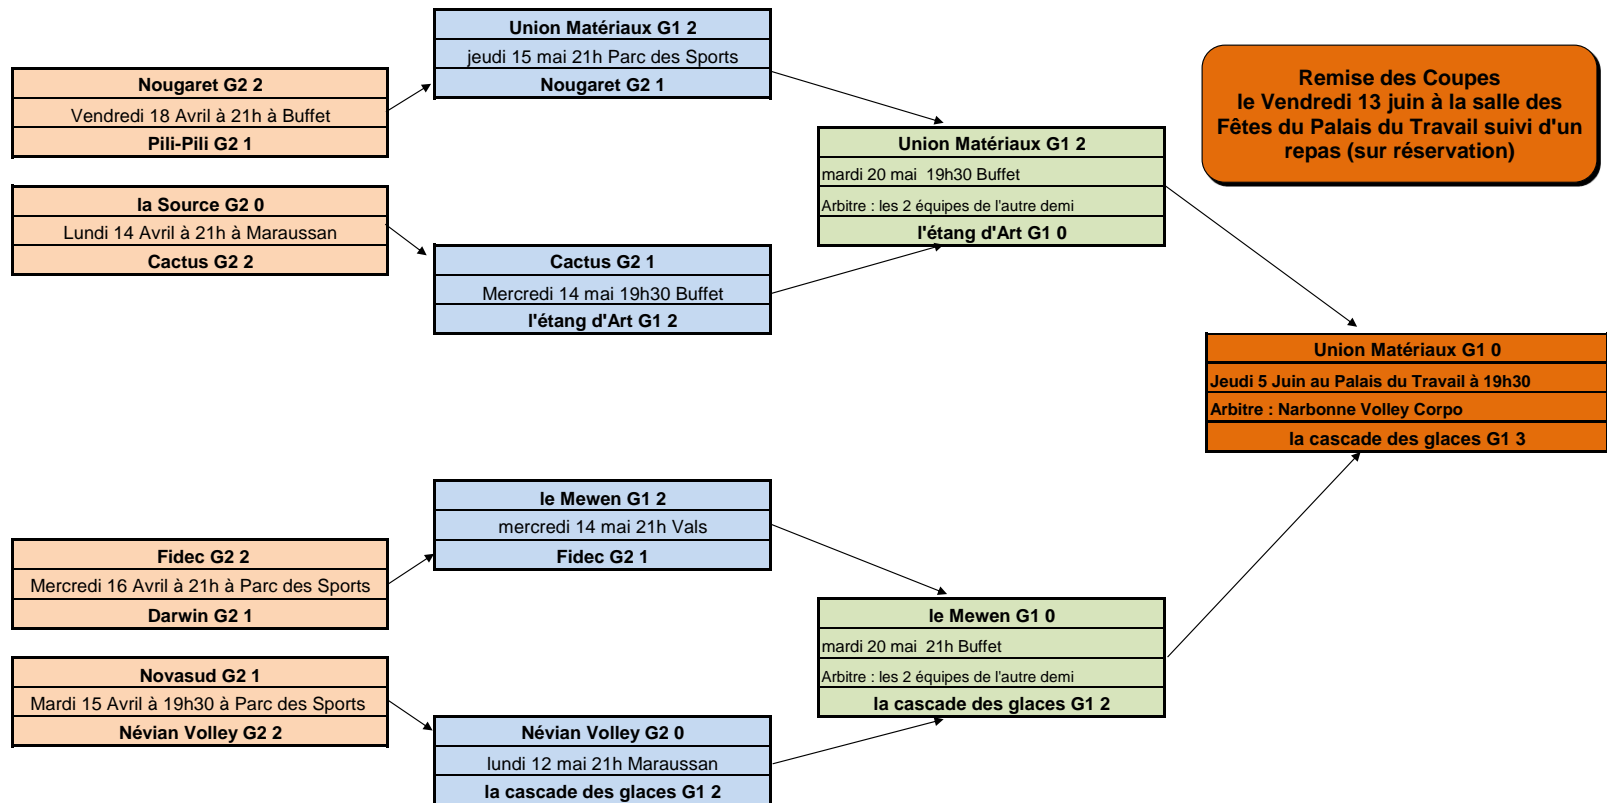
Nougaret G2 2
Vendredi 18 Avril à 21h à Buffet
Pili-Pili G2 1

la Source G2 0
Lundi 14 Avril à 21h à Maraussan
Cactus G2 2

Fidec G2 2
Mercredi 16 Avril à 21h à Parc des Sports
Darwin G2 1

Novasud G2 1
Mardi 15 Avril à 19h30 à Parc des Sports
Névian Volley G2 2

Union Matériaux G1 2
jeudi 15 mai 21h Parc des Sports
Nougaret G2 1

Cactus G2 1
Mercredi 14 mai 19h30 Buffet
l'étang d'Art G1 2

le Mewen G1 2
mercredi 14 mai 21h Vals
Fidec G2 1

Névian Volley G2 0
lundi 12 mai 21h Maraussan
la cascade des glaces G1 2

Union Matériaux G1 2
mardi 20 mai 19h30 Buffet
Arbitre : les 2 équipes de l'autre demi
l'étang d'Art G1 0

le Mewen G1 0
mardi 20 mai 21h Buffet
Arbitre : les 2 équipes de l'autre demi
la cascade des glaces G1 2

Remise des Coupes le Vendredi 13 juin à la salle des Fêtes du Palais du Travail suivi d'un repas (sur réservation)

Union Matériaux G1 0
Jeudi 5 Juin au Palais du Travail à 19h30
Arbitre : Narbonne Volley Corpo
la cascade des glaces G1 3